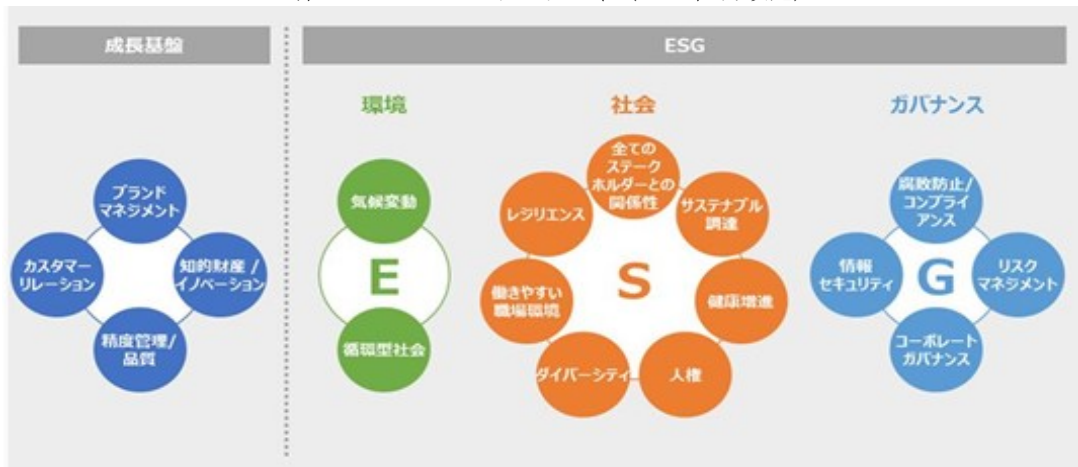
成長基盤

ブランドマネジメント

カスタマーリレーション

知的財産／イノベーション

精度管理／品質

ESG

環境

気候変動

E

循環型社会

社会

全てのステークホルダーとの関係性

サステナブル調達

レジリエンス

S

働きやすい職場環境

健康増進

ダイバーシティ

人権

ガバナンス

腐敗防止／コンプライアンス

情報セキュリティ

G

リスクマネジメント

コーポレートガバナンス